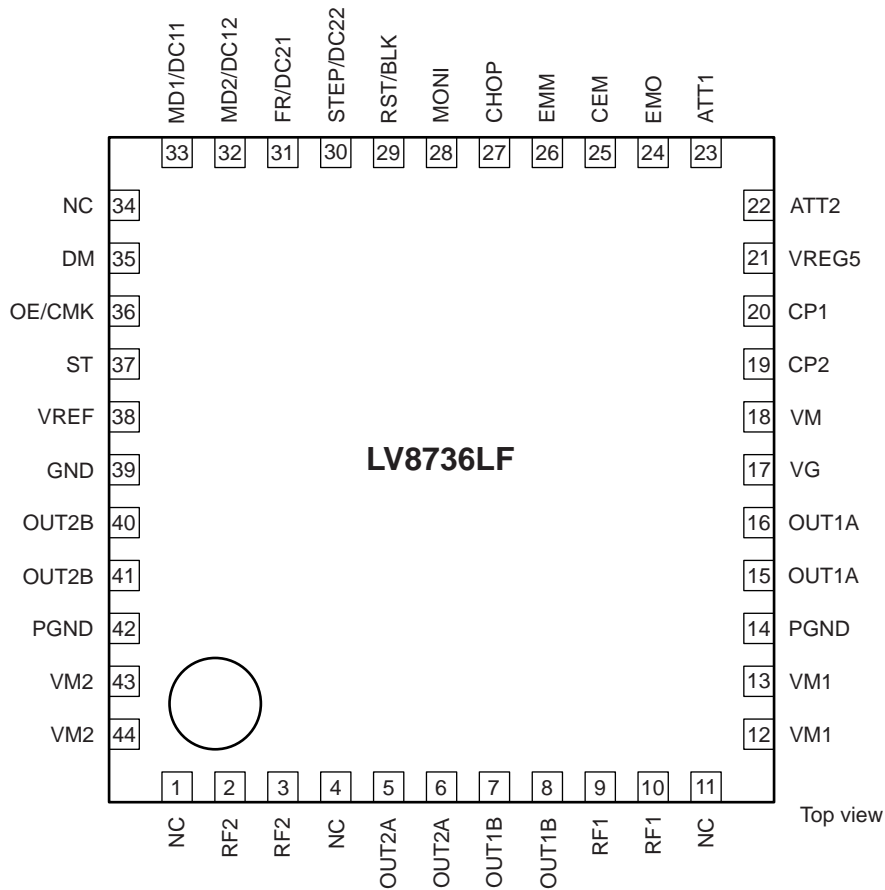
MD1/DC11 33
MD2/DC12 32
FR/DC21 31
STEP/DC22 30
RST/BLK 29
MONI 28
CHOP 27
EMM 26
CEM 25
EMO 24
ATT1 23

NC 34
DM 35
OE/CMK 36
ST 37
VREF 38
GND 39
OUT2B 40
OUT2B 41
PGND 42
VM2 43
VM2 44

22 ATT2
21 VREG5
20 CP1
19 CP2
18 VM
17 VG
16 OUT1A
15 OUT1A
14 PGND
13 VM1
12 VM1

LV8736LF

1 NC
2 RF2
3 RF2
4 NC
5 OUT2A
6 OUT2A
7 OUT1B
8 OUT1B
9 RF1
10 RF1
11 NC

Top view